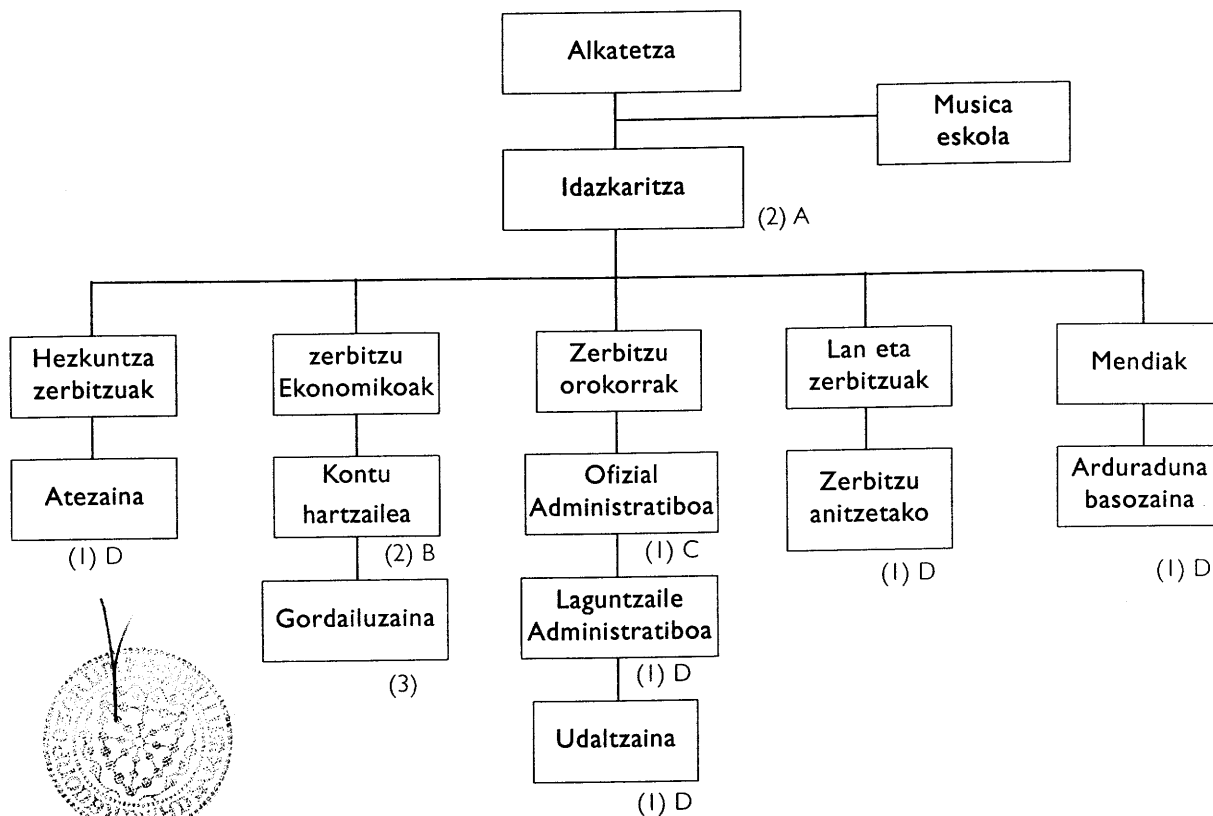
Alkatetza

Musica eskola

Idazkaritza

(2) A

Hezkuntza zerbitzuak

Atezaina

(1) D

zerbitzu Ekonomikoak

Kontu hartzailea

(2) B

Gordailuzaina

(3)

Zerbitzu orokorrak

Ofizial Administratiboa

(1) C

Laguntzaile Administratiboa

(1) D

Udaltzaina

(1) D

Lan eta zerbitzuak

Zerbitzu anitzetako

(1) D

Mendiak

Arduraduna basozaina

(1) D